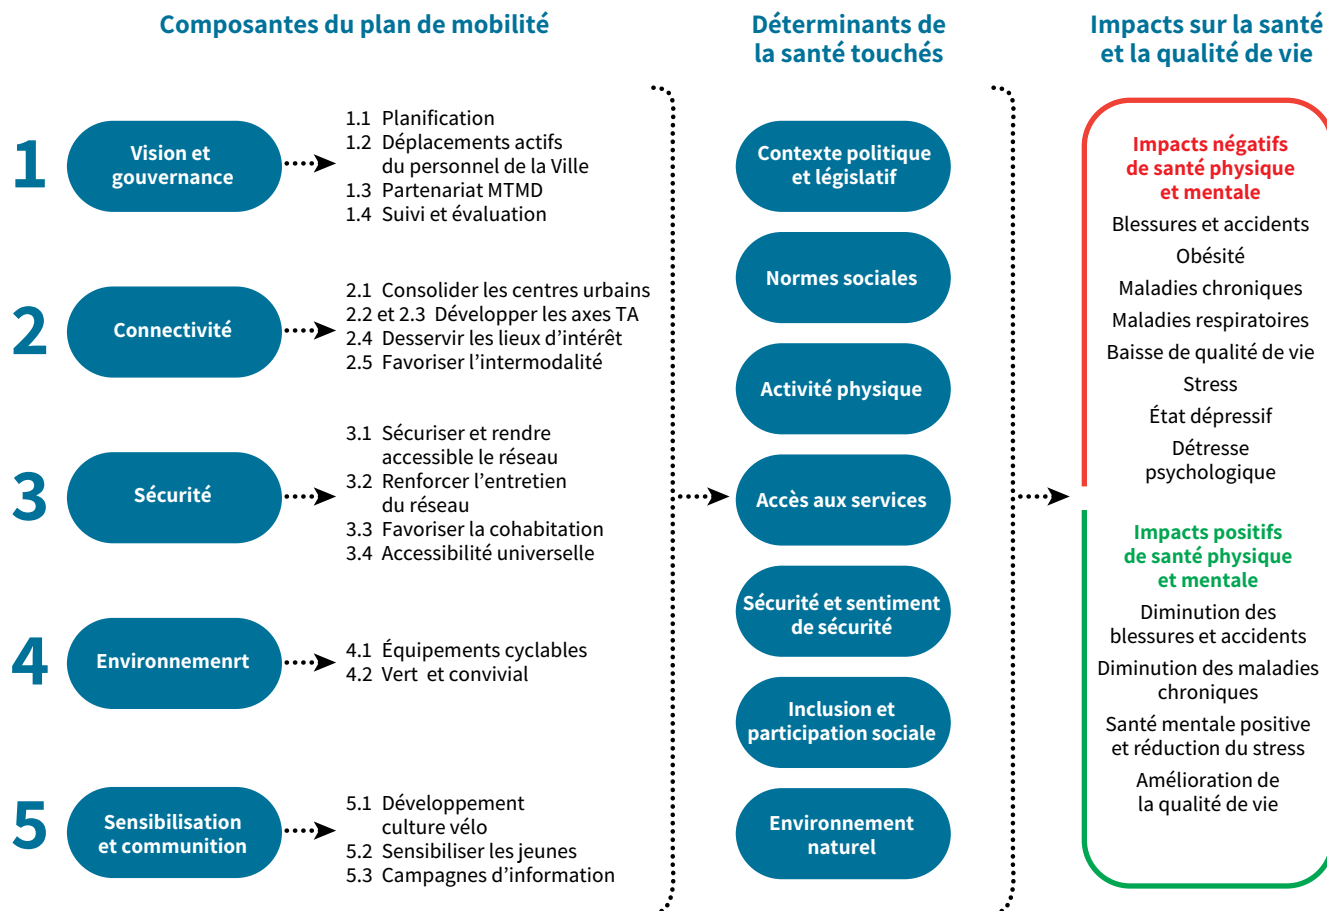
Composantes du plan de mobilité

1 Vision et gouvernance

1.1 Planification
1.2 Déplacements actifs du personnel de la Ville
1.3 Partenariat MTMD
1.4 Suivi et évaluation

2 Connectivité

2.1 Consolider les centres urbains
2.2 et 2.3 Développer les axes TA
2.4 Desservir les lieux d'intérêt
2.5 Favoriser l'intermodalité

3 Sécurité

3.1 Sécuriser et rendre accessible le réseau
3.2 Renforcer l'entretien du réseau
3.3 Favoriser la cohabitation
3.4 Accessibilité universelle

4 Environnemenrt

4.1 Équipements cyclables
4.2 Vert et convivial

5 Sensibilisation et communition

5.1 Développement culture vélo
5.2 Sensibiliser les jeunes
5.3 Campagnes d'information

Déterminants de la santé touchés

Contexte politique et législatif
Normes sociales
Activité physique
Accès aux services
Sécurité et sentiment de sécurité
Inclusion et participation sociale
Environnement naturel

Impacts sur la santé et la qualité de vie

Impacts négatifs de santé physique et mentale
Blessures et accidents
Obésité
Maladies chroniques
Maladies respiratoires
Baisse de qualité de vie
Stress
État dépressif
Détresse psychologique

Impacts positifs de santé physique et mentale
Diminution des blessures et accidents
Diminution des maladies chroniques
Santé mentale positive et réduction du stress
Amélioration de la qualité de vie